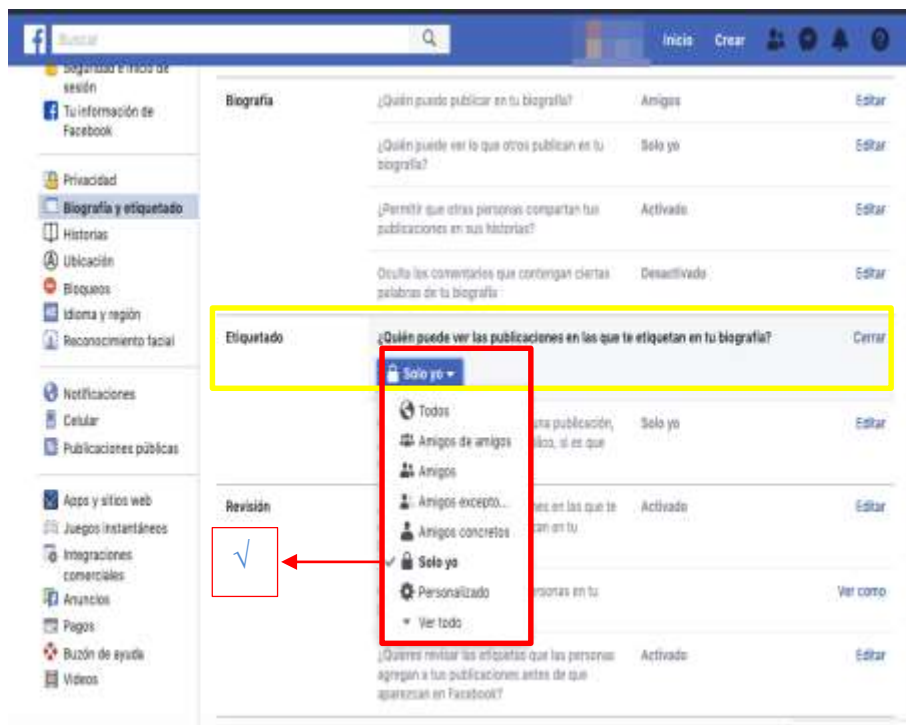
Buscar

Inicio Crear

Seguridad e inicio de sesión
Tu información de Facebook

Privacidad
Biografía y etiquetado
Historias
Ubicación
Bloqueos
Idioma y región
Reconocimiento facial

Notificaciones
Celular
Publicaciones públicas

Apps y sitios web
Juegos instantáneos
Integraciones comerciales
Anuncios
Pagos
Buzón de ayuda
Videos

| | | | |
|---|---|---|---|
| Biografía | ¿Quién puede publicar en tu biografía? | Amigos | Editar |
| | ¿Quién puede ver lo que otros publican en tu biografía? | Solo yo | Editar |
| | ¿Permitir que otras personas compartan tus publicaciones en sus historias? | Activado | Editar |
| | Oculta los comentarios que contengan ciertas palabras de tu biografía | Desactivado | Editar |
| Etiquetado | ¿Quién puede ver las publicaciones en las que te etiquetan en tu biografía? | | Cerrar |
| | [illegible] una publicación, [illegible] lico, si es que | Solo yo | Editar |
| Revisión | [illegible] ones en las que te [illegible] tan en tu | Activado | Editar |
| | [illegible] sonas en tu | | Ver como |
| | ¿Quieres revisar las etiquetas que las personas agregan a tus publicaciones antes de que aparezcan en Facebook? | Activado | Editar |

Solo yo
Todos
Amigos de amigos
Amigos
Amigos excepto...
Amigos concretos
Solo yo
Personalizado
Ver todo

√